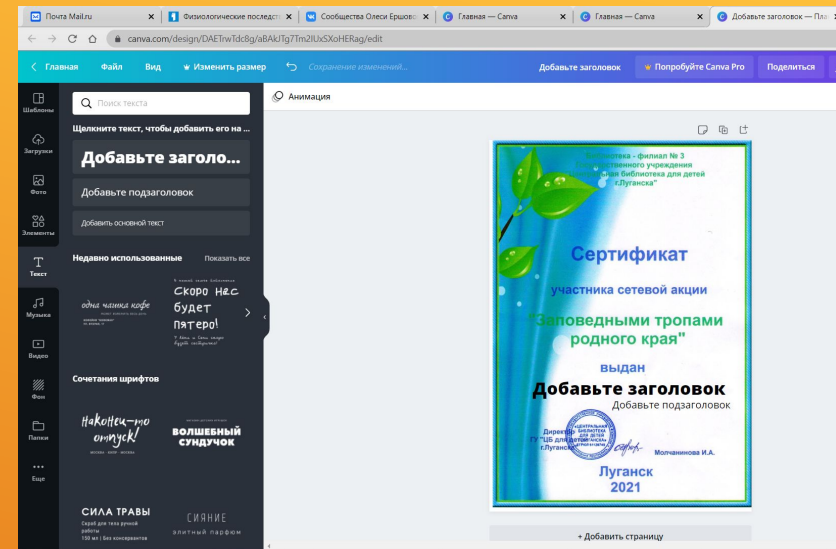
Почта Mail.ru
Физиологические последст
Сообщества Олеси Ершово
Главная — Canva
Главная — Canva
Добавьте заголовок — Пла

canva.com/design/DAETrwTdc8g/aBAkJTg7Tm2IUxSXoHERag/edit

Главная Файл Вид Изменить размер Сохранение изменений... Добавьте заголовок Попробуйте Canva Pro Поделиться

Шаблоны
Загрузки
Фото
Элементы
Текст
Музыка
Видео
Фон
Папки
Еще

Поиск текста
Щелкните текст, чтобы добавить его на ...
Добавьте заголо...
Добавьте подзаголовок
Добавить основной текст

Недавно использованные Показать все

одна чашка кофе
Скоро Нес будет пятеро!

Сочетания шрифтов

Наконец-то отпуск!
ВОЛШЕБНЫЙ СУНДУЧОК
СИЛА ТРАВЫ
Скраб для тела ручной работы
150 мл | без консервантов
СИЯНИЕ
элитный парфюм

Анимация

Библиотека - филиал № 3
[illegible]ственного учреждения
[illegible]ская библиотека для детей
г.Луганска

Сертификат
участника сетевой акции
"Заповедными тропами родного края"
выдан
Добавьте заголовок
Добавьте подзаголовок
Директор
ГУ "ЦБ для детей
г.Луганска"
Молчаннова И.А.
Луганск
2021

+ Добавить страницу